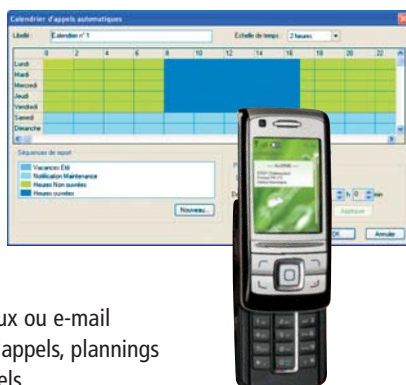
Calendrier d'appels automatiques

Libellé Calendrier n° 1

Echelle de temps : 2 heures

0 2 4 6 8 10 12 14 16 18 20 22

Lundi
Mardi
Mercredi
Jeudi
Vendredi
Samedi
Dimanche

Séquences de report

Vacances Eté
Notification Maintenance
Heures Non ouvrées
Heures ouvrées

Nouveau

h 0 min

Appliquer

OK Annuler

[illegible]

ux ou e-mail
appels, plannings
els